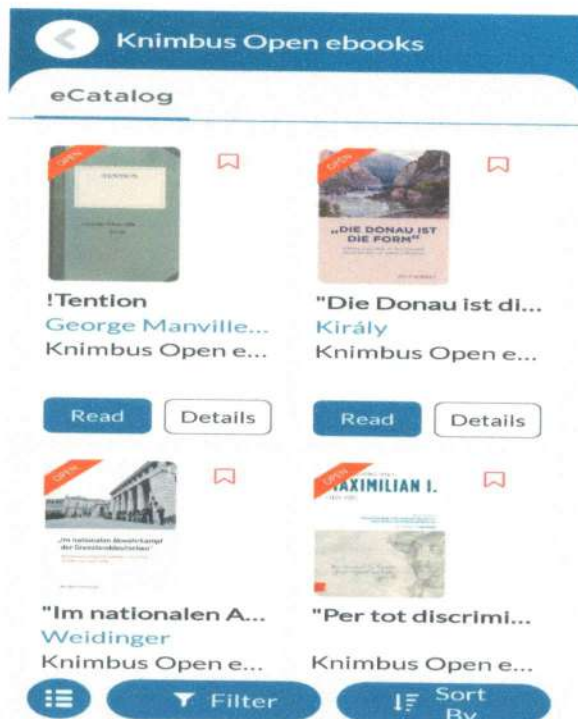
Knimbus Open ebooks

eCatalog

OPEN

TENTION

!Tention
George Manville...
Knimbus Open e...

Read Details

OPEN

„DIE DONAU IST DIE FORM"

"Die Donau ist di...
Király
Knimbus Open e...

Read Details

OPEN

„Im nationalen Abwehrkampf der Grenzlanddeutschen"

"Im nationalen A...
Weidinger
Knimbus Open e...

OPEN

MAXIMILIAN I.

"Per tot discrimi...
Knimbus Open e...

Filter

Sort By